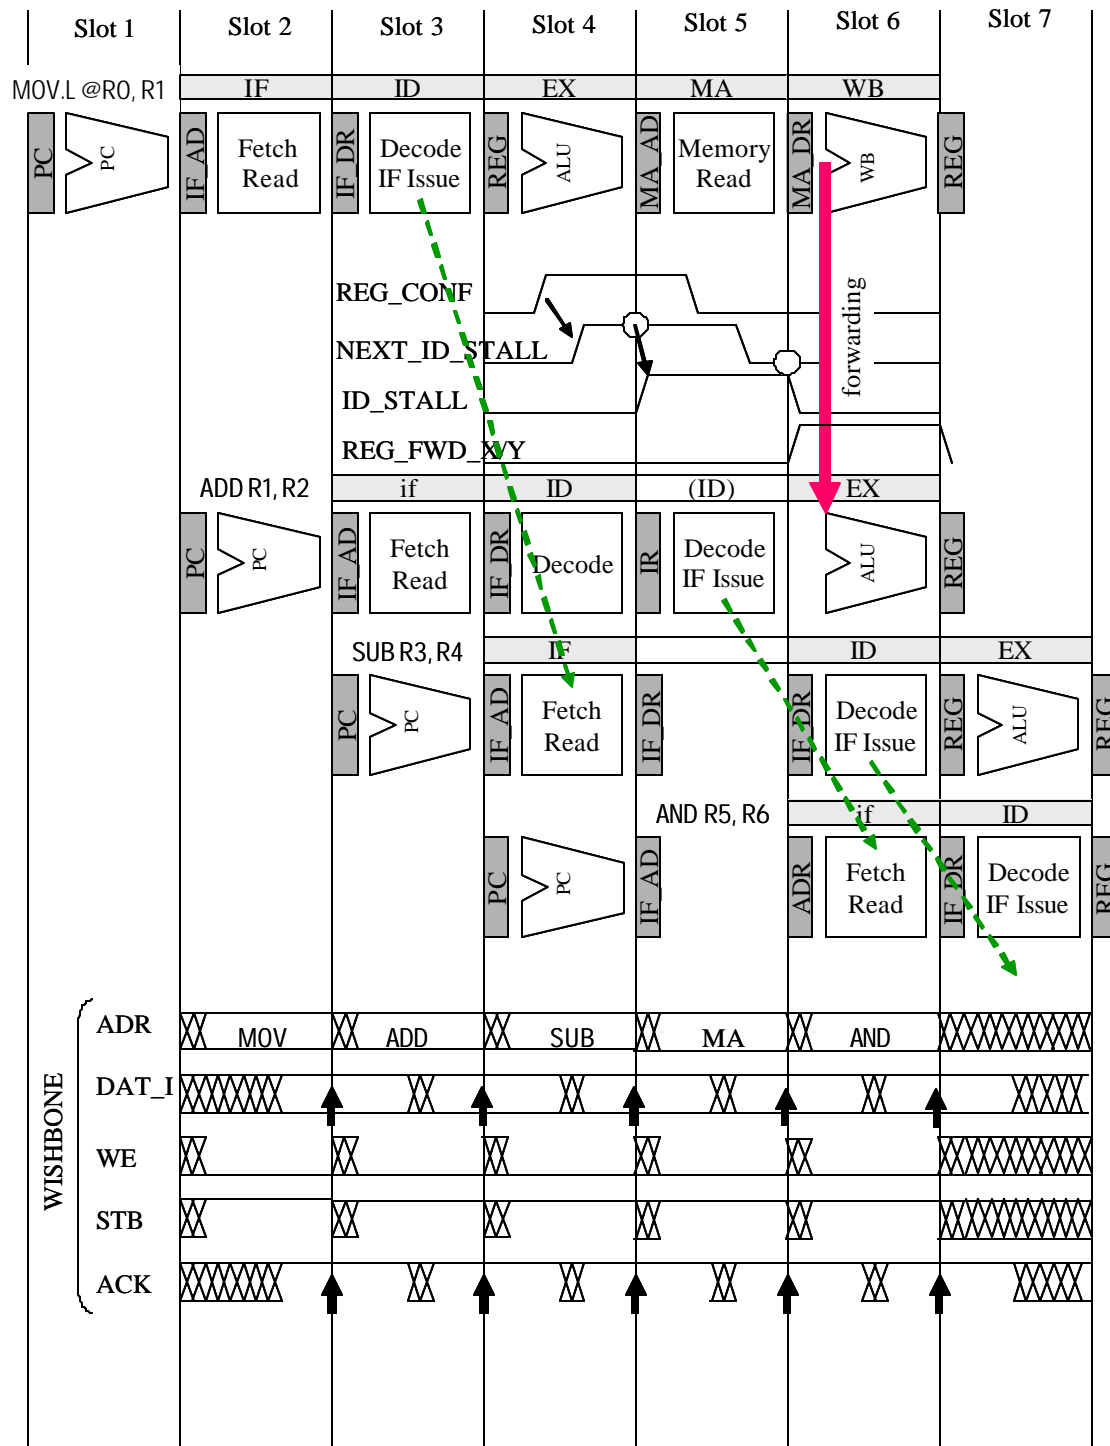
Slot 1 Slot 2 Slot 3 Slot 4 Slot 5 Slot 6 Slot 7

MOV.L @R0, R1

IF ID EX MA WB

PC PC IF_AD Fetch Read IF_DR Decode IF Issue REG ALU MA_AD Memory Read MA_DR WB REG

REG_CONF
NEXT_ID_STALL
ID_STALL
REG_FWD_X/Y

forwarding

ADD R1, R2

if ID (ID) EX

PC PC IF_AD Fetch Read IF_DR Decode IR Decode IF Issue ALU REG

SUB R3, R4

IF ID EX

PC PC IF_AD Fetch Read IF_DR IF_DR Decode IF Issue REG ALU REG

AND R5, R6

if ID

PC PC IF_AD ADR Fetch Read IF_DR Decode IF Issue REG

WISHBONE

ADR MOV ADD SUB MA AND
DAT_I
WE
STB
ACK